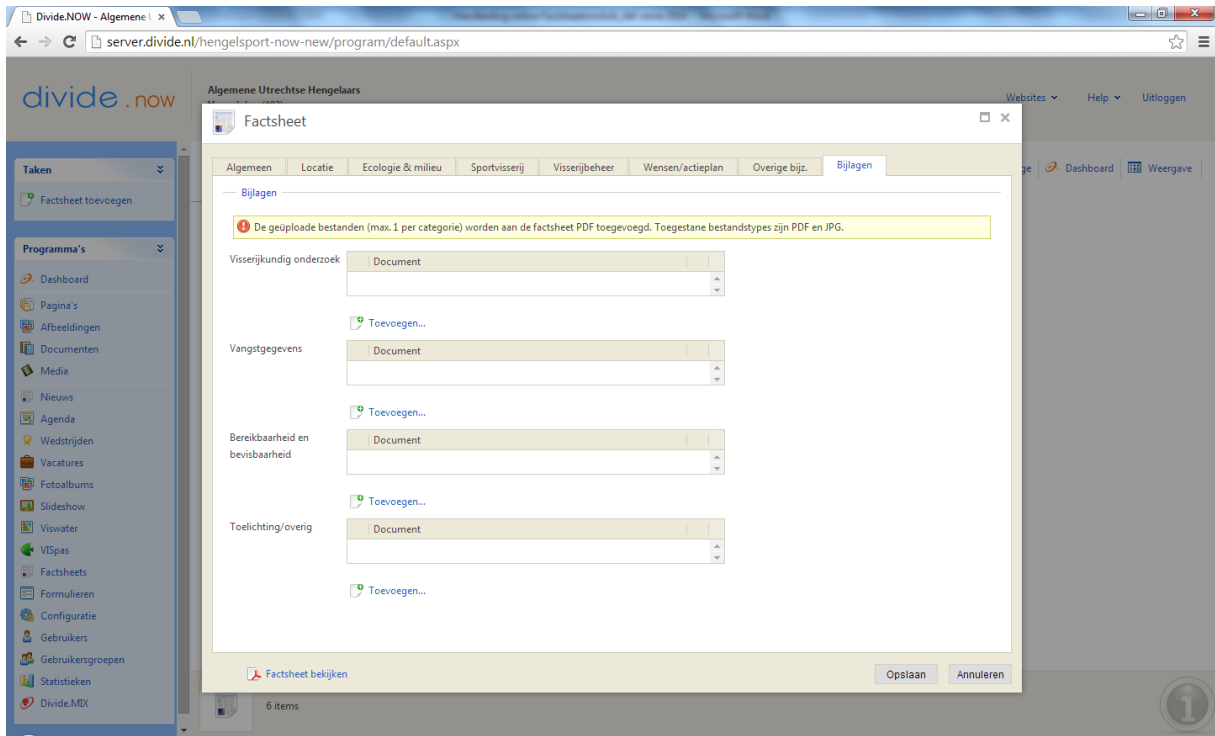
Divide.NOW - Algemene U ×

server.divide.nl/hengelsport-now-new/program/default.aspx

divide.now

Algemene Utrechtse Hengelaars

Websites ▾ Help ▾ Uitloggen

Taken

Factsheet toevoegen

Programma's

Dashboard
Pagina's
Afbeeldingen
Documenten
Media
Nieuws
Agenda
Wedstrijden
Vacatures
Fotoalbums
Slideshow
Viswater
VISpas
Factsheets
Formulieren
Configuratie
Gebruikers
Gebruikersgroepen
Statistieken
Divide.MIX

ge | Dashboard | Weergave

Factsheet

| Algemeen | Locatie | Ecologie & milieu | Sportvisserij | Visserijbeheer | Wensen/actieplan | Overige bijz. | Bijlagen |

Bijlagen

De geüploade bestanden (max. 1 per categorie) worden aan de factsheet PDF toegevoegd. Toegestane bestandstypes zijn PDF en JPG.

Visserijkundig onderzoek
Document
Toevoegen...

Vangstgegevens
Document
Toevoegen...

Bereikbaarheid en bevisbaarheid
Document
Toevoegen...

Toelichting/overig
Document
Toevoegen...

Factsheet bekijken

Opslaan Annuleren

6 items